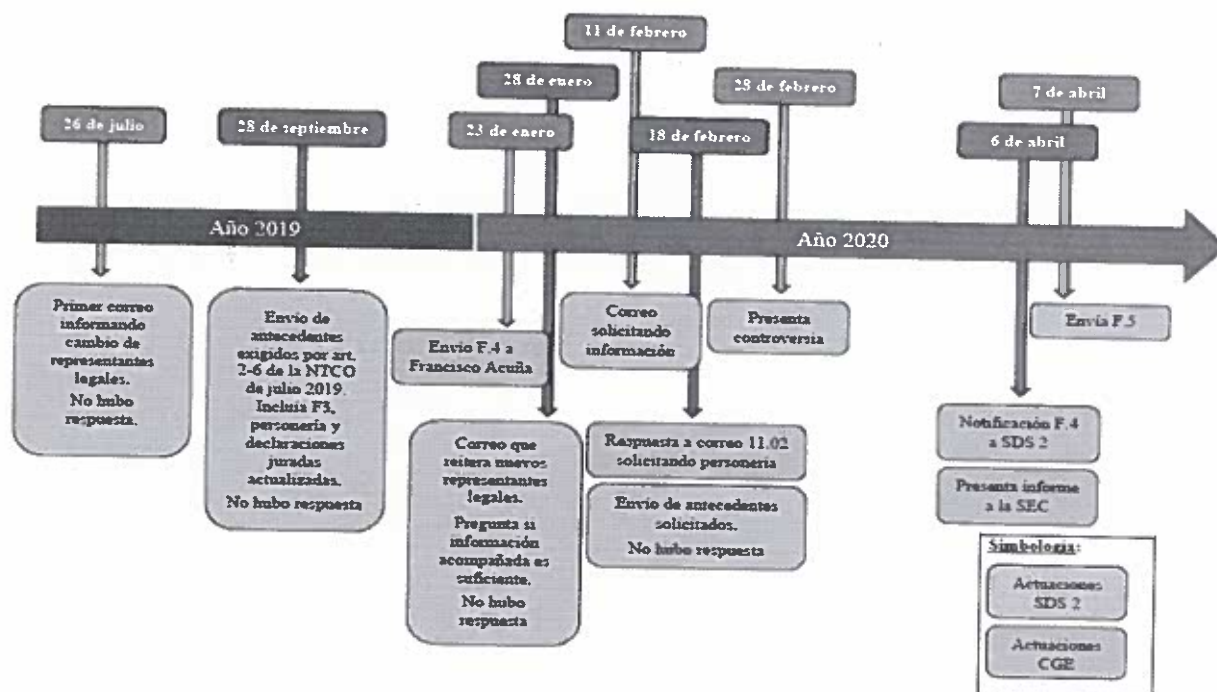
26 de julio

28 de septiembre

23 de enero

28 de enero

11 de febrero

18 de febrero

28 de febrero

6 de abril

7 de abril

Año 2019

Año 2020

Primer correo informando cambio de representantes legales.

No hubo respuesta.

Envío de antecedentes exigidos por art. 2-6 de la NTCO de julio 2019. Incluía F3, personería y declaraciones juradas actualizadas.

No hubo respuesta

Envío F.4 a Francisco Acuña

Correo que reitera nuevos representantes legales.

Pregunta si información acompañada es suficiente.

No hubo respuesta

Correo solicitando información

Respuesta a correo 11.02 solicitando personería

Envío de antecedentes solicitados.

No hubo respuesta

Presenta controversia

Envía F.5

Notificación F.4 a SDS 2

Presenta informe a la SEC

Simbología:

Actuaciones SDS 2

Actuaciones CGE